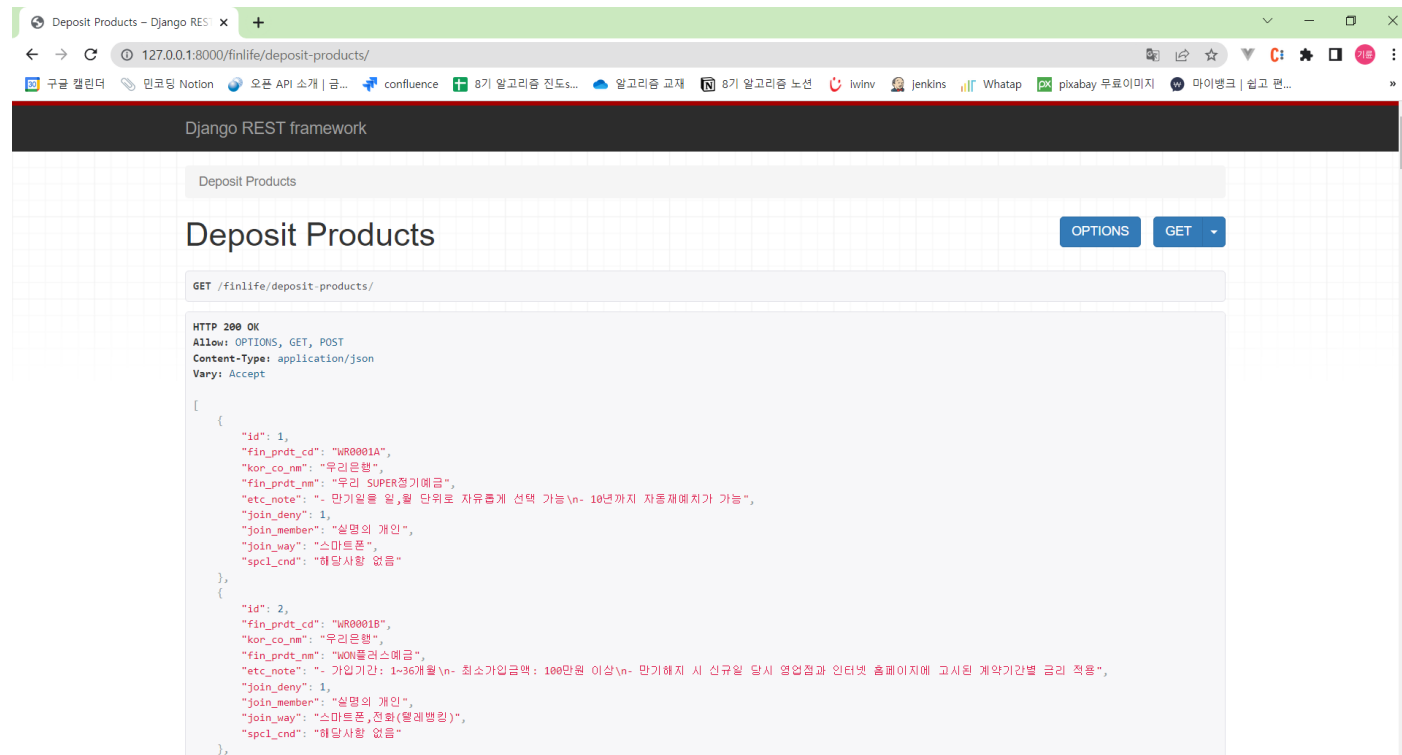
Deposit Products – Django RES ×
+
127.0.0.1:8000/finlife/deposit-products/
구글 캘린더 민코딩 Notion 오픈 API 소개 | 금... confluence 8기 알고리즘 진도s... 알고리즘 교재 8기 알고리즘 노션 iwinv jenkins Whatap pixabay 무료이미지 마이뱅크 | 쉽고 편... »
Django REST framework
Deposit Products
Deposit Products
OPTIONS GET
GET /finlife/deposit-products/
HTTP 200 OK
Allow: OPTIONS, GET, POST
Content-Type: application/json
Vary: Accept

[
    {
        "id": 1,
        "fin_prdt_cd": "WR0001A",
        "kor_co_nm": "우리은행",
        "fin_prdt_nm": "우리 SUPER정기예금",
        "etc_note": "- 만기일을 일,월 단위로 자유롭게 선택 가능\n- 10년까지 자동재예치가 가능",
        "join_deny": 1,
        "join_member": "실명의 개인",
        "join_way": "스마트폰",
        "spcl_cnd": "해당사항 없음"
    },
    {
        "id": 2,
        "fin_prdt_cd": "WR0001B",
        "kor_co_nm": "우리은행",
        "fin_prdt_nm": "WON플러스예금",
        "etc_note": "- 가입기간: 1~36개월\n- 최소가입금액: 100만원 이상\n- 만기해지 시 신규일 당시 영업점과 인터넷 홈페이지에 고시된 계약기간별 금리 적용",
        "join_deny": 1,
        "join_member": "실명의 개인",
        "join_way": "스마트폰,전화(텔레뱅킹)",
        "spcl_cnd": "해당사항 없음"
    },